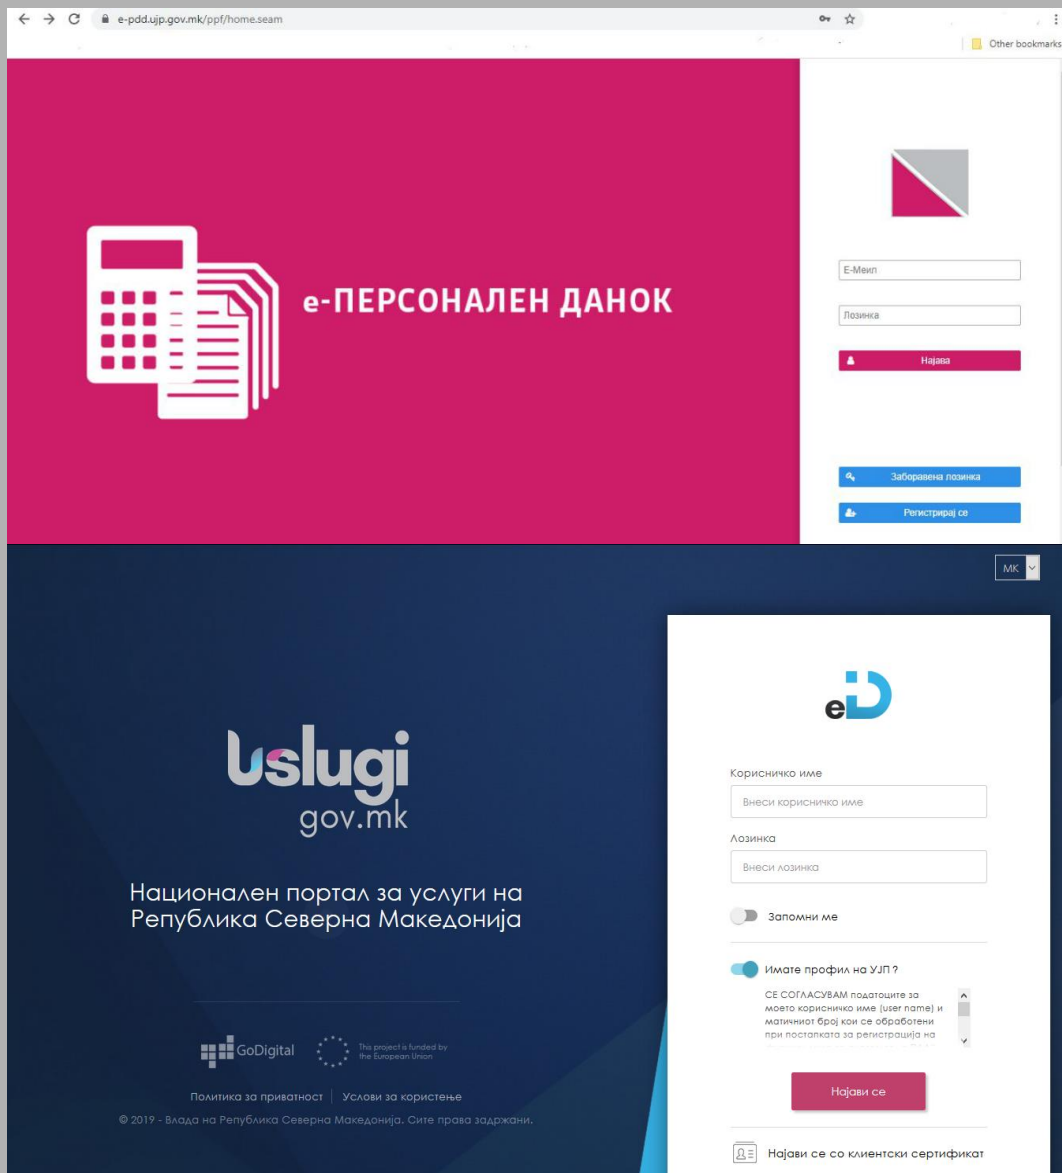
e-pdd.ujp.gov.mk/ppf/home.seam

Other bookmarks

е-ПЕРСОНАЛЕН ДАНОК

Е-Меил

Лозинка

Најава

Заборавена лозинка

Регистрирај се

MK

uslugi
gov.mk

Национален портал за услуги на Република Северна Македонија

GoDigital

This project is funded by the European Union

Политика за приватност | Услови за користење

© 2019 - Влада на Република Северна Македонија. Сите права задржани.

eD

Корисничко име

Внеси корисничко име

Лозинка

Внеси лозинка

Запомни ме

Имате профил на УЈП ?

СЕ СОГЛАСУВАМ податоците за моето корисничко име (user name) и матичниот број кои се обработени при постапката за регистрација на

Најави се

Најави се со клиентски сертификат